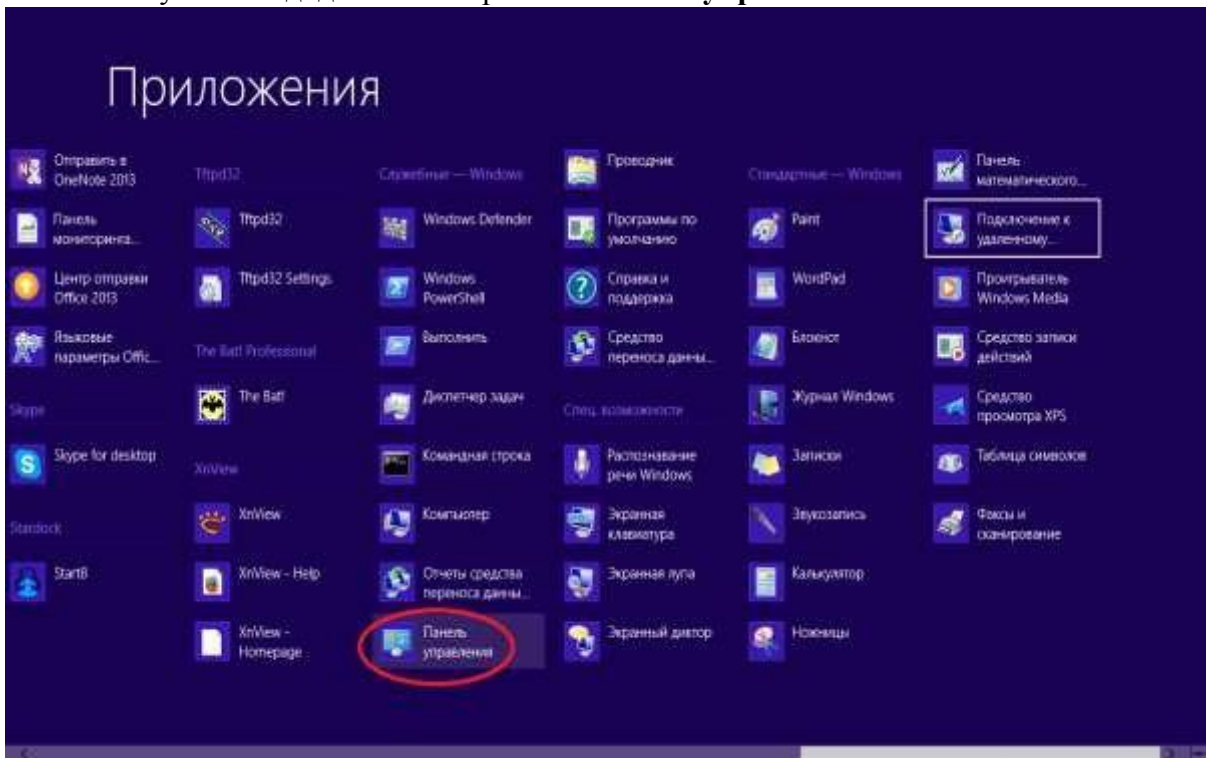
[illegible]

Приложения

Отправить в OneNote 2013
Панель мониторинга...
Центр отправки Office 2013
Языковые параметры Offic...
Skype
Skype for desktop
Stardock
Start8

Tftpd32
Tftpd32
Tftpd32 Settings
The Bat! Professional
The Bat!
XnView
XnView
XnView - Help
XnView - Homepage

Служебные — Windows
Windows Defender
Windows PowerShell
Выполнить
Диспетчер задач
Командная строка
Компьютер
Отчеты средства переноса данны...
Панель управления

Проводник
Программы по умолчанию
Справка и поддержка
Средство переноса данны...
Спец. возможности
Распознавание речи Windows
Экранная клавиатура
Экранная лупа
Экранный диктор

Стандартные — Windows
Paint
WordPad
Блокнот
Журнал Windows
Записки
Звукозапись
Калькулятор
Ножницы

Панель математического...
Подключение к удаленному...
Проигрыватель Windows Media
Средство записи действий
Средство просмотра XPS
Таблица символов
Факсы и сканирование